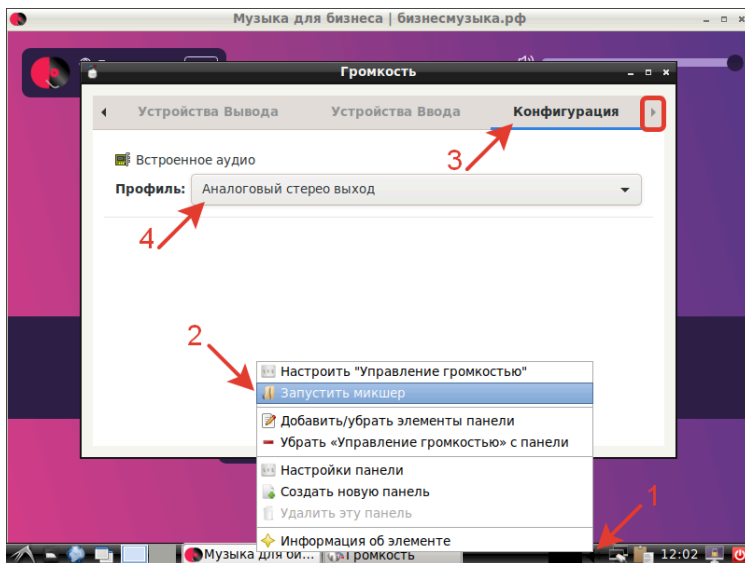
Музыка для бизнеса | бизнесмузыка.рф

Громкость

Устройства Вывода
Устройства Ввода
Конфигурация

Встроенное аудио

Профиль: Аналоговый стерео выход

3

4

2

Настроить "Управление громкостью"
Запустить микшер
Добавить/убрать элементы панели
Убрать «Управление громкостью» с панели
Настройки панели
Создать новую панель
Удалить эту панель
Информация об элементе

1

Музыка для би...
Громкость
12:02